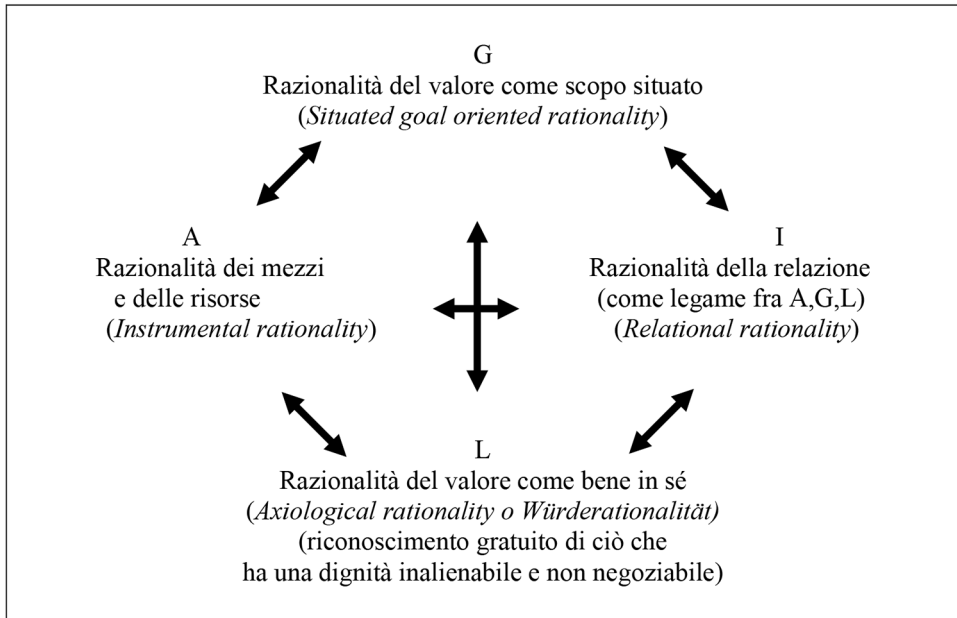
G
Razionalità del valore come scopo situato
(*Situated goal oriented rationality*)

A
Razionalità dei mezzi e delle risorse
(*Instrumental rationality*)

I
Razionalità della relazione
(come legame fra A,G,L)
(*Relational rationality*)

L
Razionalità del valore come bene in sé
(*Axiological rationality o Würderationalität)*
(riconoscimento gratuito di ciò che ha una dignità inalienabile e non negoziabile)